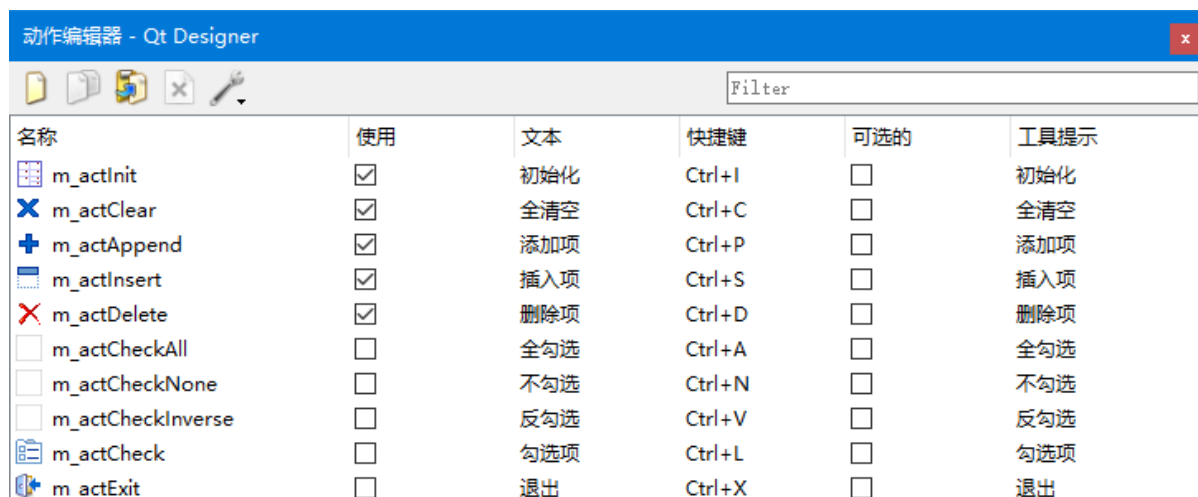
动作编辑器 - Qt Designer

x

Filter

| 名称 | 使用 | 文本 | 快捷键 | 可选的 | 工具提示 |
|---|---|---|---|---|---|
| m_actInit | ☑ | 初始化 | Ctrl+I | ☐ | 初始化 |
| m_actClear | ☑ | 全清空 | Ctrl+C | ☐ | 全清空 |
| m_actAppend | ☑ | 添加项 | Ctrl+P | ☐ | 添加项 |
| m_actInsert | ☑ | 插入项 | Ctrl+S | ☐ | 插入项 |
| m_actDelete | ☑ | 删除项 | Ctrl+D | ☐ | 删除项 |
| m_actCheckAll | ☐ | 全勾选 | Ctrl+A | ☐ | 全勾选 |
| m_actCheckNone | ☐ | 不勾选 | Ctrl+N | ☐ | 不勾选 |
| m_actCheckInverse | ☐ | 反勾选 | Ctrl+V | ☐ | 反勾选 |
| m_actCheck | ☐ | 勾选项 | Ctrl+L | ☐ | 勾选项 |
| m_actExit | ☐ | 退出 | Ctrl+X | ☐ | 退出 |